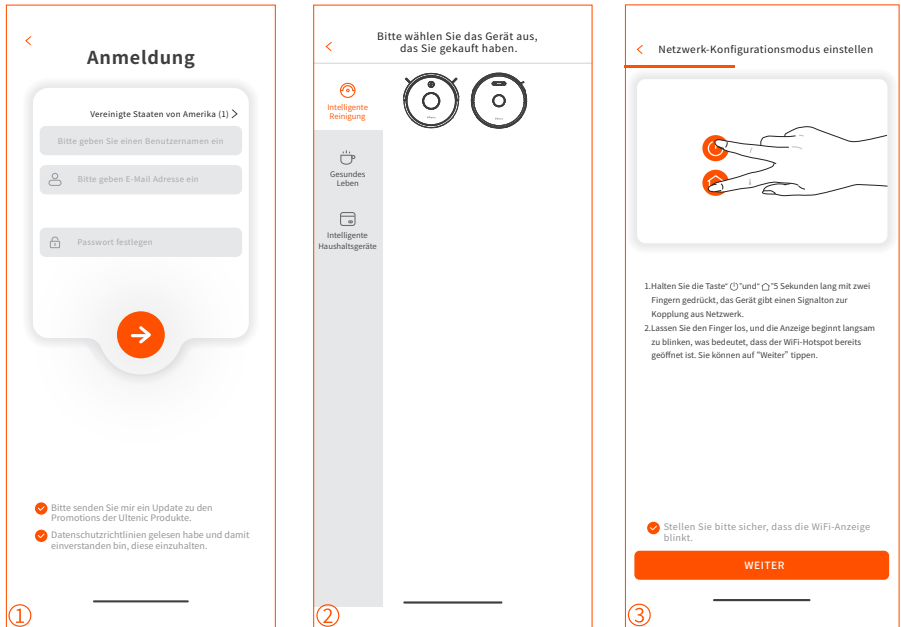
<
Anmeldung

Vereinigte Staaten von Amerika (1) >

Bitte geben Sie einen Benutzernamen ein

Bitte geben E-Mail Adresse ein

Passwort festlegen

Bitte senden Sie mir ein Update zu den Promotions der Ultenic Produkte.

Datenschutzrichtlinien gelesen habe und damit einverstanden bin, diese einzuhalten.

①

<
Bitte wählen Sie das Gerät aus, das Sie gekauft haben.

Intelligente Reinigung

Gesundes Leben

Intelligente Haushaltsgeräte

②

< Netzwerk-Konfigurationsmodus einstellen

1.Halten Sie die Taste"⏻"und"⌂"5 Sekunden lang mit zwei Fingern gedrückt, das Gerät gibt einen Signalton zur Kopplung aus Netzwerk.
2.Lassen Sie den Finger los, und die Anzeige beginnt langsam zu blinken, was bedeutet, dass der WiFi-Hotspot bereits geöffnet ist. Sie können auf "Weiter" tippen.

Stellen Sie bitte sicher, dass die WiFi-Anzeige blinkt.

WEITER

③